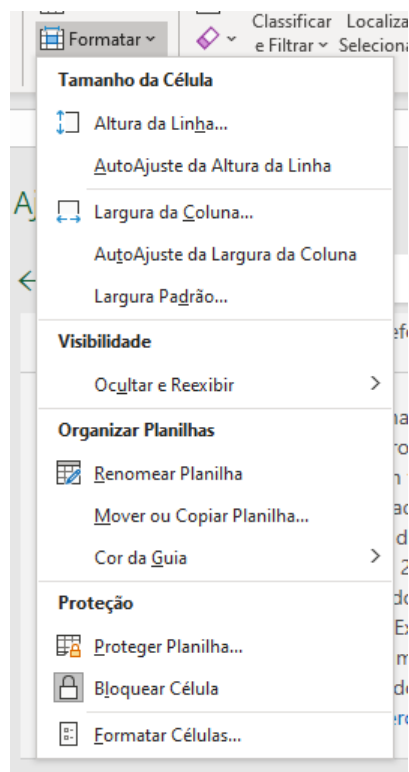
Formatar

Classificar e Filtrar

Localiza Seleciona

Tamanho da Célula

Altura da Linha...

AutoAjuste da Altura da Linha

Largura da Coluna...

AutoAjuste da Largura da Coluna

Largura Padrão...

Visibilidade

Ocultar e Reexibir

Organizar Planilhas

Renomear Planilha

Mover ou Copiar Planilha...

Cor da Guia

Proteção

Proteger Planilha...

Bloquear Célula

Formatar Células...